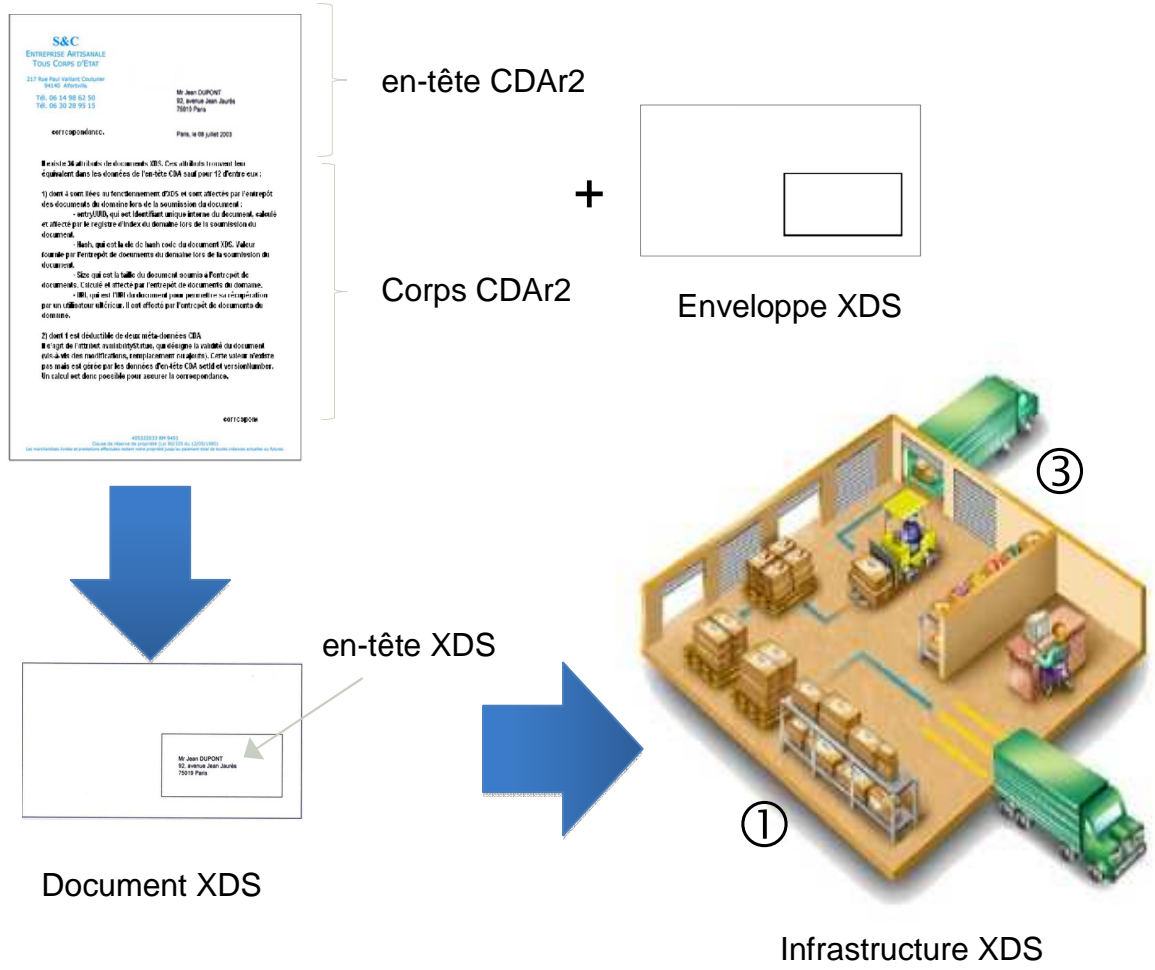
S&C
ENTREPRISE ARTISANALE
TOUS CORPS D'ÉTAT

217 Rue Paul Vaillant Couturier
94140 Alfortville

Tél. 06 14 98 62 50
Tél. 06 30 28 95 15

Mr Jean DUPONT
92, avenue Jean Jaurès
75019 Paris

correspondanc.

Paris, le 09 juillet 2003

Il existe 36 attributs de documents XDS. Ces attributs trouvent leur équivalent dans les données de l'en-tête CDA sauf pour 12 d'entre eux :

1) dont 4 sont liées au fonctionnement d'XDS et sont affectées par l'entrepôt des documents du domaine lors de la soumission du document :
- entryUUID, qui est identifiant unique interne du document, calculé et affecté par le registre d'index du domaine lors de la soumission du document.
- Hash, qui est la clé de hash code du document XDS. Valeur fournie par l'entrepôt de documents du domaine lors de la soumission du document.
- Size qui est la taille du document soumis à l'entrepôt de documents. Calculé et affecté par l'entrepôt de documents du domaine.
- URI, qui est l'URI du document pour permettre sa récupération par un utilisateur ultérieur. Il est affecté par l'entrepôt de documents du domaine.

2) dont 1 est déductible de deux méta-données CDA
Il s'agit de l'attribut availabilityStatus, qui désigne la validité du document (vis-à-vis des modifications, remplacement ou ajouts). Cette valeur n'existe pas mais est gérée par les données d'en-tête CDA setId et versionNumber. Un calcul est donc possible pour assurer la correspondance.

correspon

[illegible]
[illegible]
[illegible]

en-tête CDAr2

Corps CDAr2

+

Enveloppe XDS

en-tête XDS

Mr Jean DUPONT
92, avenue Jean Jaurès
75019 Paris

Document XDS

③

①

Infrastructure XDS